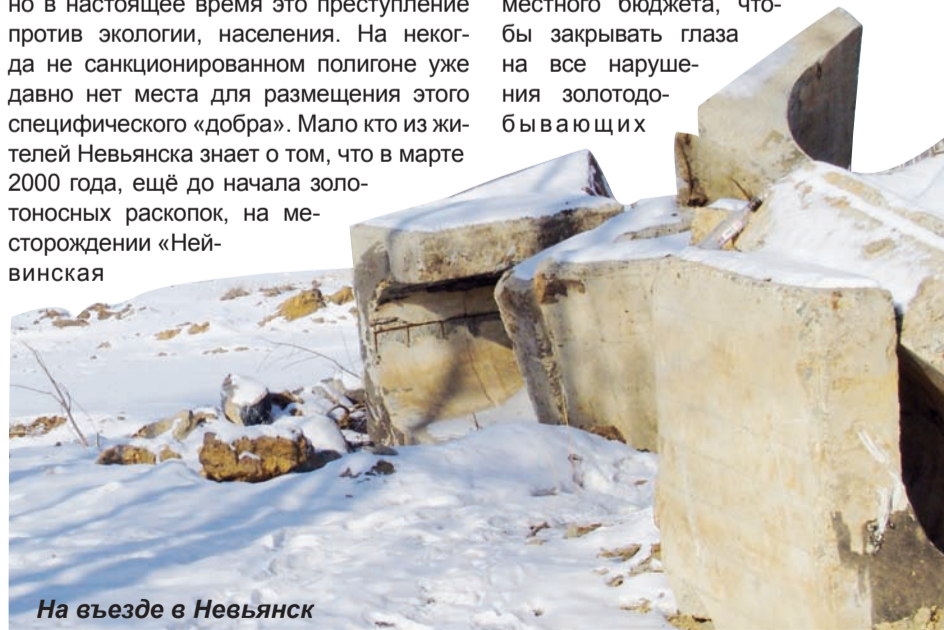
но в настоящее время это преступление против экологии, населения. На некогда не санкционированном полигоне уже давно нет места для размещения этого специфического «добра». Мало кто из жителей Невьянска знает о том, что в марте 2000 года, ещё до начала золотоносных раскопок, на месторождении «Нейвинская

местного бюджета, чтобы закрывать глаза на все нарушения золотодобывающих

На въезде в Невьянск